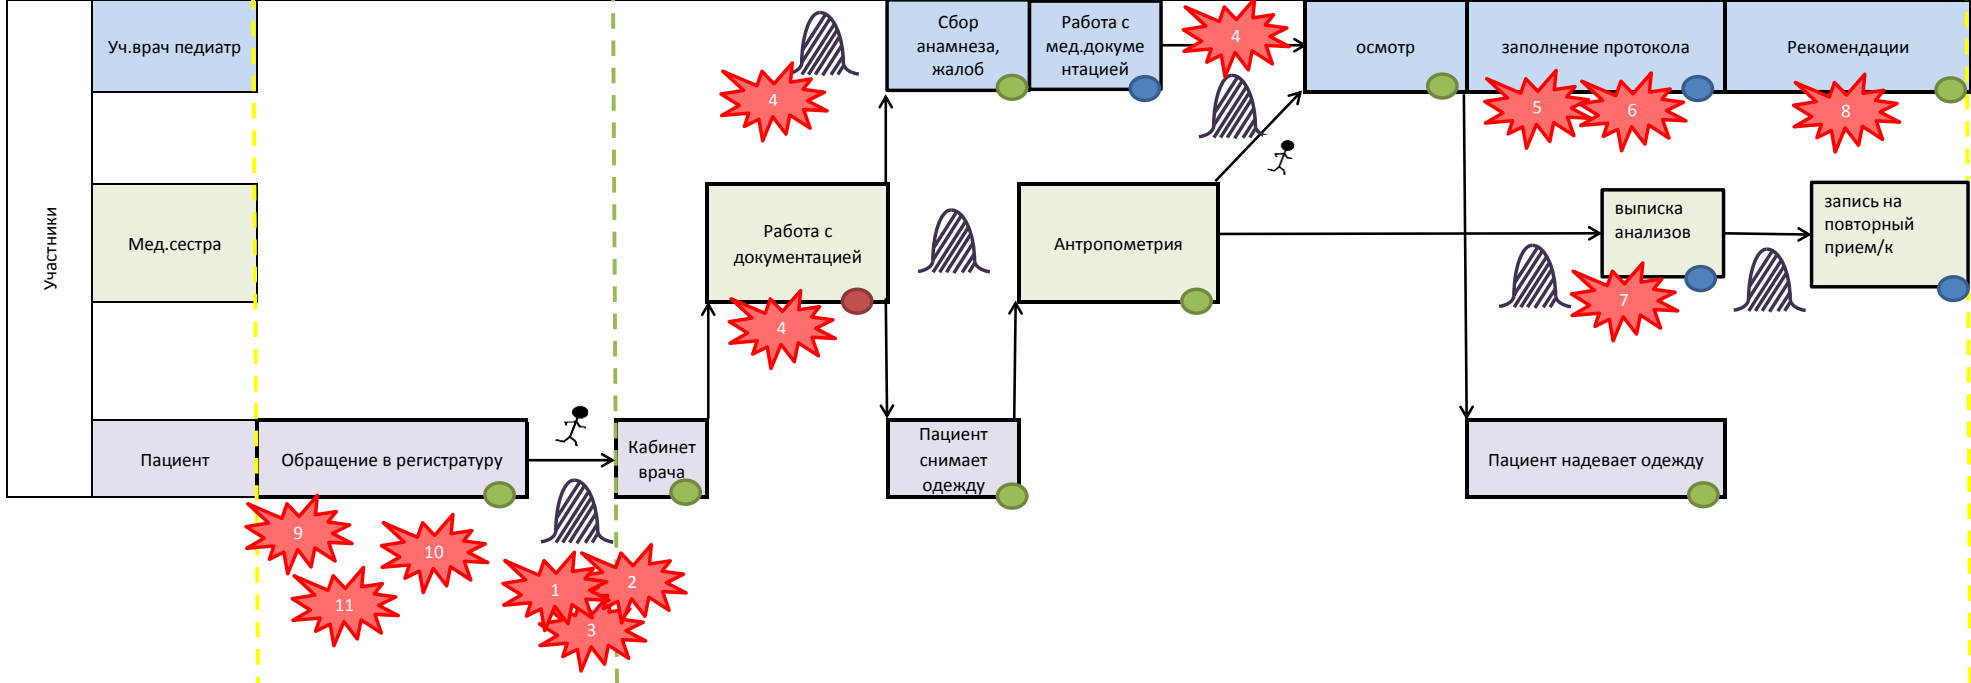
Участники

Уч.врач педиатр

Мед.сестра

Пациент

Обращение в регистратуру

Кабинет врача

Работа с документацией

Сбор анамнеза, жалоб

Работа с мед.документацией

Пациент снимает одежду

Антропометрия

осмотр

заполнение протокола

Рекомендации

выписка анализов

запись на повторный прием/к

Пациент надевает одежду

4

4

4

5

6

8

7

9

10

11

1

2

3